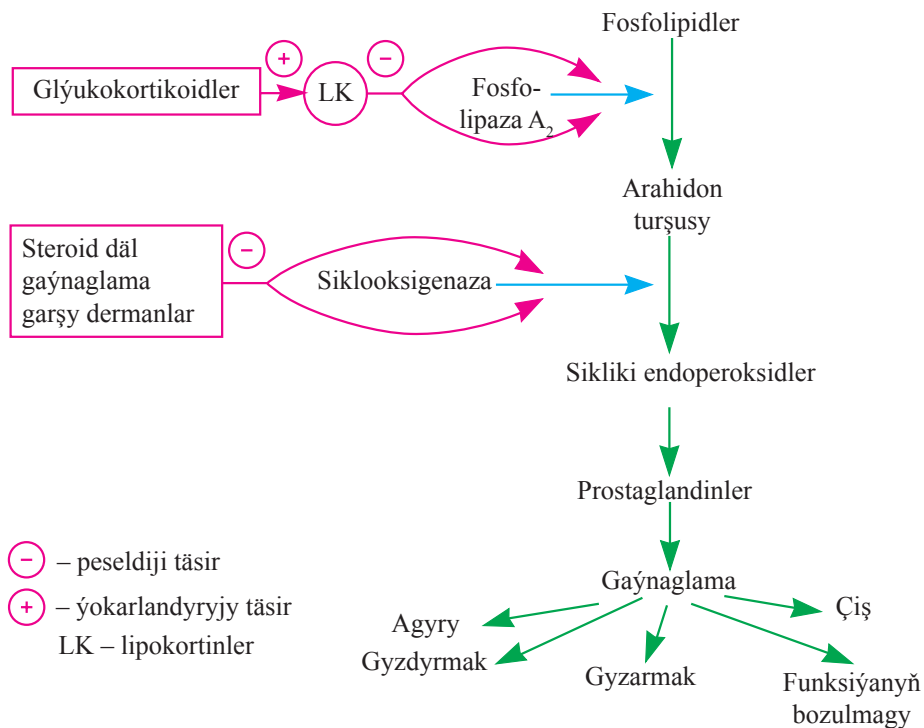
Fosfolipidler

+

–

Glýukokortikoidler

LK

Fosfolipaza $A_2$

Arahidon turşusy

Steroid däl gaýnaglama garşy dermanlar

–

Siklooksigenaza

Sikliki endoperoksidler

Prostaglandinler

Gaýnaglama

Agyry

Gyzdyrmak

Gyzarmak

Çiş

Funksiýanyň bozulmagy

– – peseldiji täsir

+ – ýokarlandyryjy täsir

LK – lipokortinler